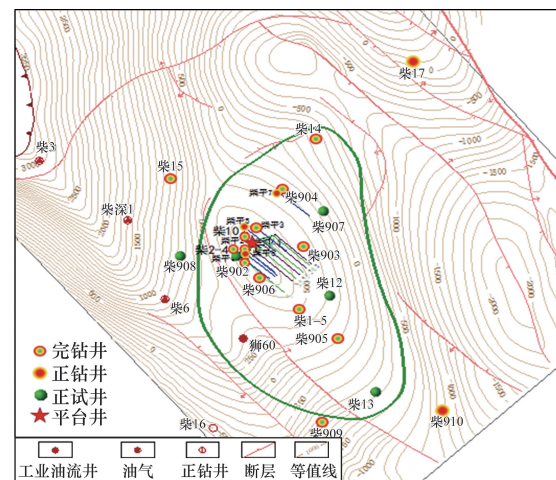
柴17
柴3
柴14
柴15
柴平7
柴904
柴深1
柴平3
柴907
柴10
柴平1
柴2-4
柴平4
柴平2
柴903
柴908
柴902
柴906
柴12
柴6
柴1-5
柴905
狮60
完钻井
正钻井
正试井
平台井
柴13
柴910
柴16
柴909
-500
-1000
-1500
1500
1000
500
3000
2000
工业油流井
油气
正钻井
断层
等值线